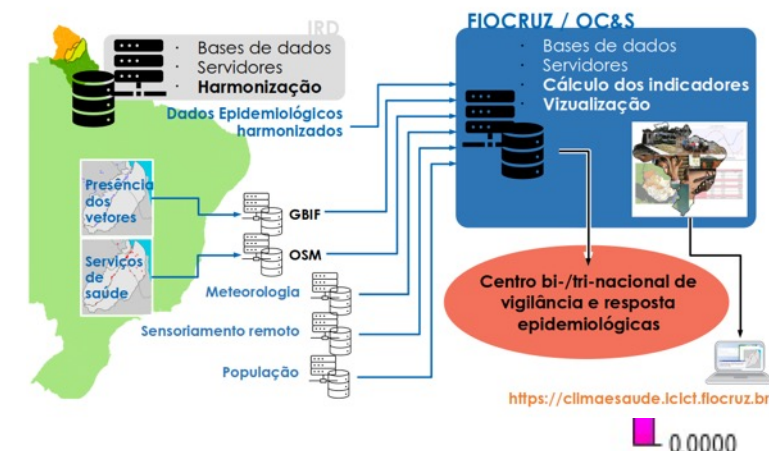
IRD

· Bases de dados
· Servidores
· Harmonização

Dados Epidemiológicos harmonizados

FIOCRUZ / OC&S

· Bases de dados
· Servidores
· Cálculo dos indicadores
· Vizualização

Presença dos vetores

Serviços de saúde

GBIF

OSM

Meteorologia

Sensoriamento remoto

População

Centro bi-/tri-nacional de vigilância e resposta epidemiológicas

https://climaesaude.icict.fiocruz.br

0.0000